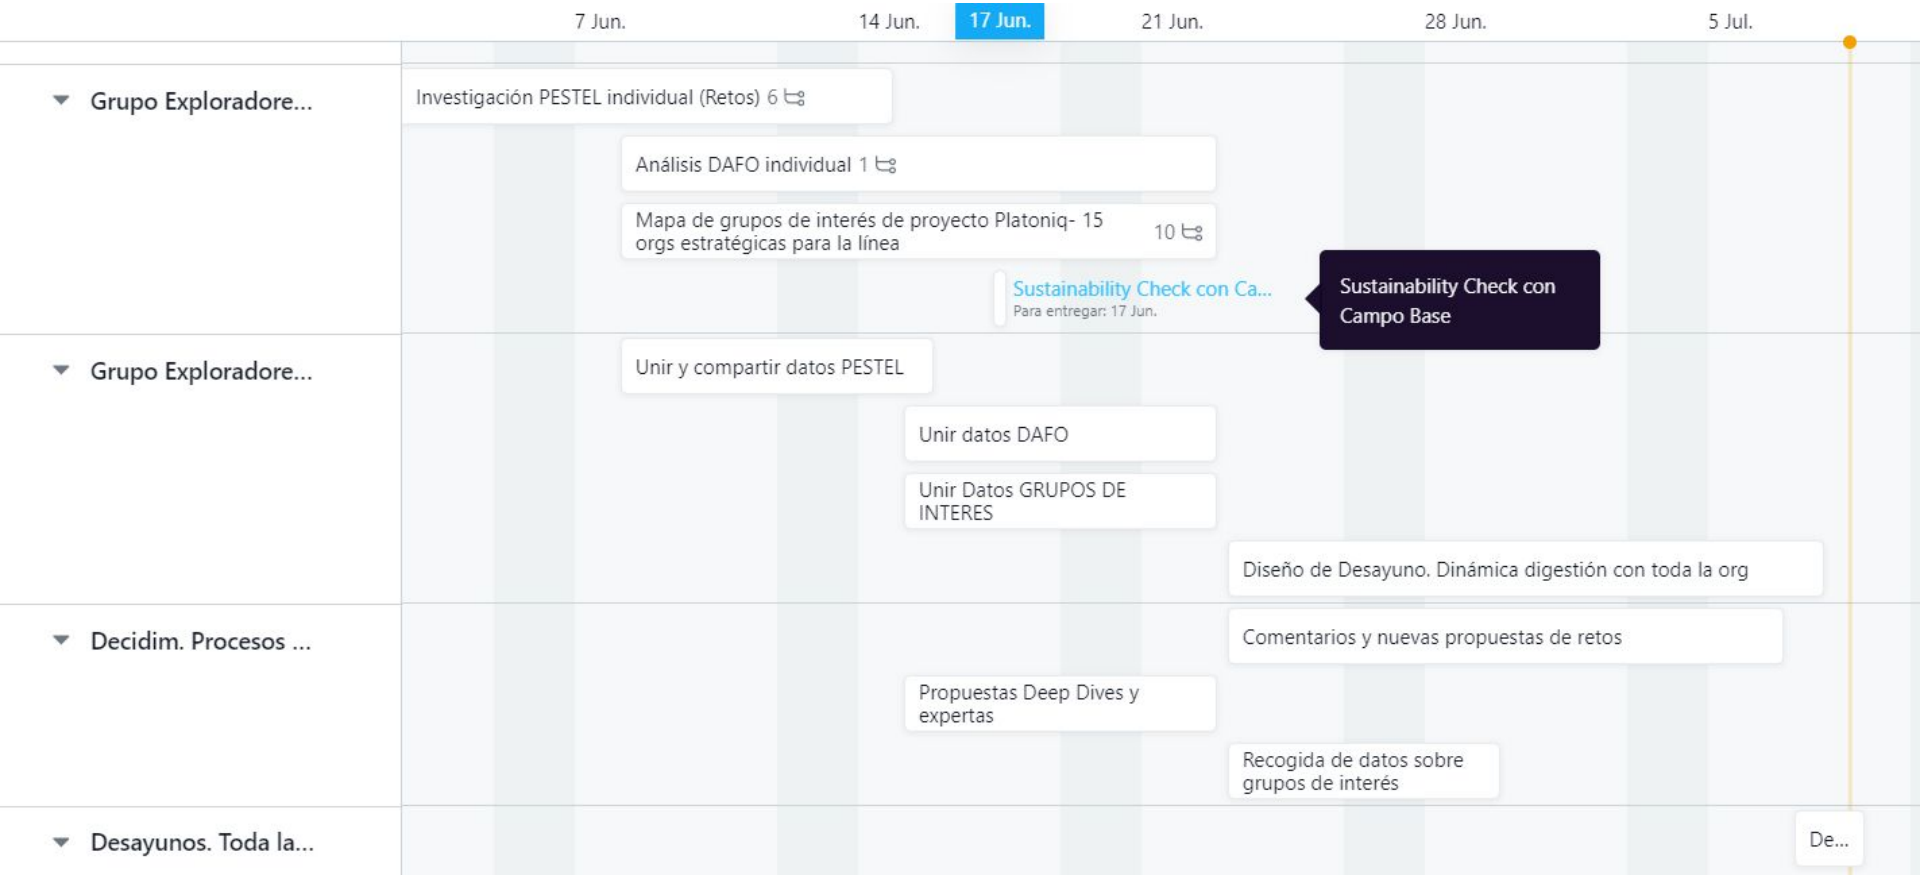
7 Jun.
14 Jun.
17 Jun.
21 Jun.
28 Jun.
5 Jul.

Grupo Exploradore...

Investigación PESTEL individual (Retos) 6

Análisis DAFO individual 1

Mapa de grupos de interés de proyecto Platoniq- 15 orgs estratégicas para la línea 10

Sustainability Check con Ca...
Para entregar: 17 Jun.

Sustainability Check con Campo Base

Grupo Exploradore...

Unir y compartir datos PESTEL

Unir datos DAFO

Unir Datos GRUPOS DE INTERES

Diseño de Desayuno. Dinámica digestión con toda la org

Decidim. Procesos ...

Comentarios y nuevas propuestas de retos

Propuestas Deep Dives y expertas

Recogida de datos sobre grupos de interés

Desayunos. Toda la...

De...